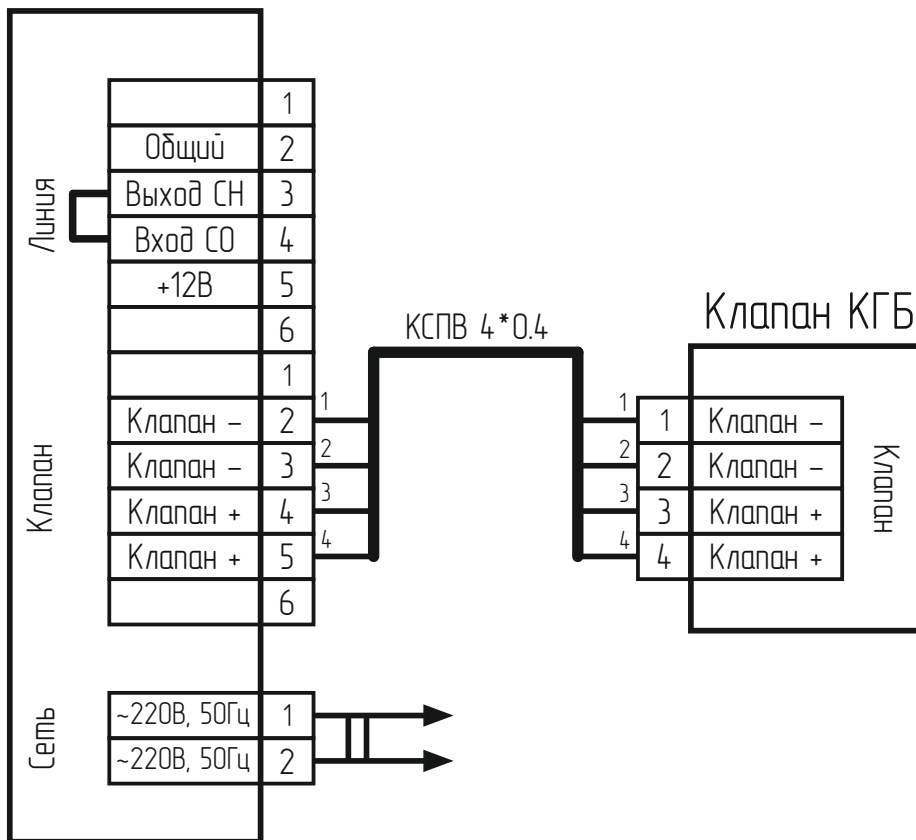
Линия

| | 1 |
|---|---|
| Общий | 2 |
| Выход СН | 3 |
| Вход СО | 4 |
| +12В | 5 |
| | 6 |

Клапан

| | 1 |
|---|---|
| Клапан – | 2 |
| Клапан – | 3 |
| Клапан + | 4 |
| Клапан + | 5 |
| | 6 |

Сеть

| ~220В, 50Гц | 1 |
|---|---|
| ~220В, 50Гц | 2 |

КСПВ 4*0.4

1
2
3
4

1
2
3
4

Клапан КГБ

| 1 | Клапан – |
|---|---|
| 2 | Клапан – |
| 3 | Клапан + |
| 4 | Клапан + |

Клапан